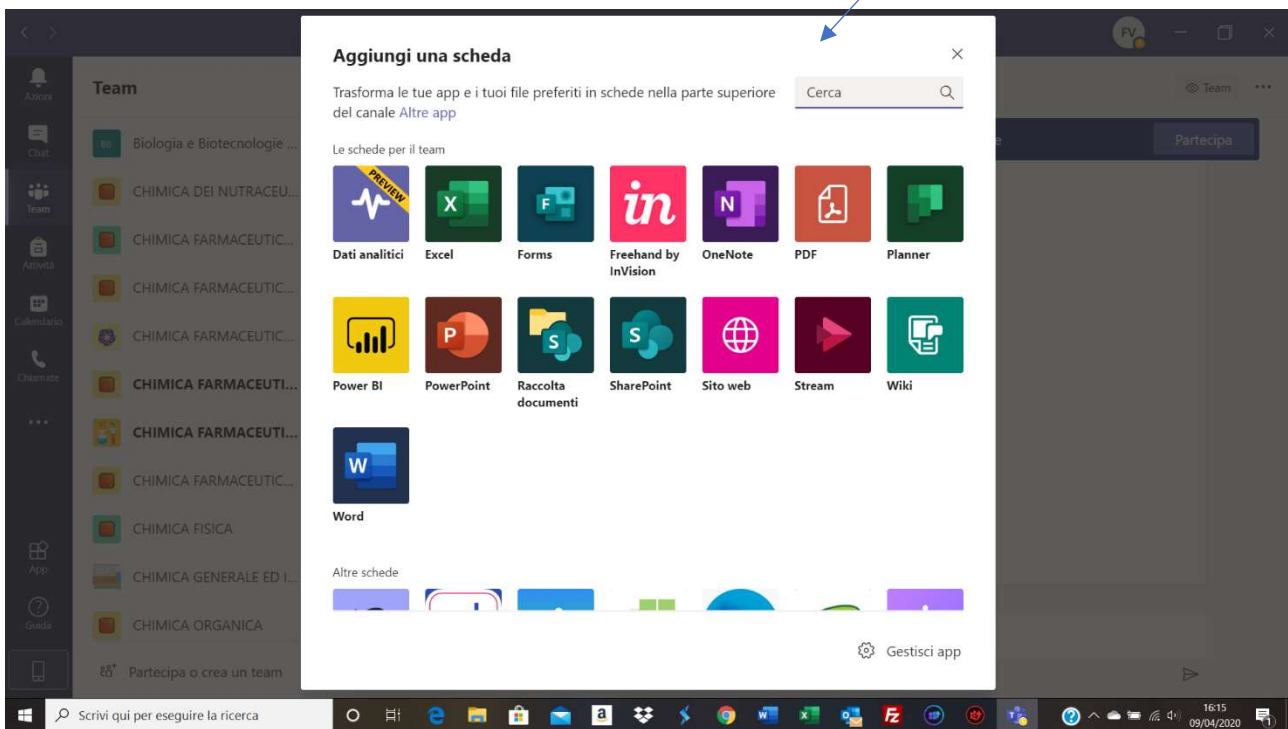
FV

Attività

Chat

Team

Attività

Calendario

Chiamate

...

App

Guida

Team

BB Biologia e Biotecnologie ...

CHIMICA DEI NUTRACEU...

CHIMICA FARMACEUTIC...

CHIMICA FARMACEUTIC...

CHIMICA FARMACEUTIC...

CHIMICA FARMACEUTI...

CHIMICA FARMACEUTI...

CHIMICA FARMACEUTIC...

CHIMICA FISICA

CHIMICA GENERALE ED I...

CHIMICA ORGANICA

Partecipa o crea un team

Team ...

Partecipa

Aggiungi una scheda

×

Trasforma le tue app e i tuoi file preferiti in schede nella parte superiore del canale Altre app

Cerca

Le schede per il team

PREVIEW

Dati analitici

Excel

Forms

Freehand by InVision

OneNote

PDF

Planner

Power BI

PowerPoint

Raccolta documenti

SharePoint

Sito web

Stream

Wiki

Word

Altre schede

Gestisci app

Scrivi qui per eseguire la ricerca

16:15
09/04/2020